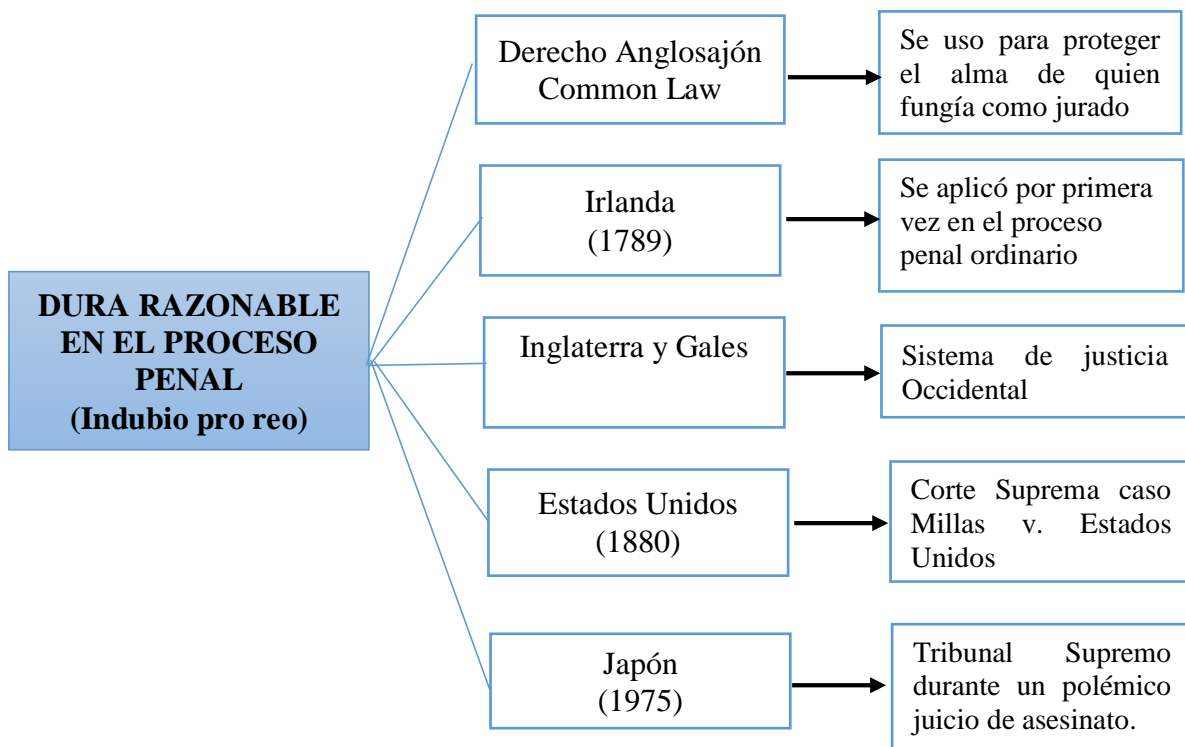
DURA RAZONABLE EN EL PROCESO PENAL
(Indubio pro reo)

Derecho Anglosajón
Common Law

Se uso para proteger el alma de quien fungía como jurado

Irlanda
(1789)

Se aplicó por primera vez en el proceso penal ordinario

Inglaterra y Gales

Sistema de justicia Occidental

Estados Unidos
(1880)

Corte Suprema caso Millas v. Estados Unidos

Japón
(1975)

Tribunal Supremo durante un polémico juicio de asesinato.